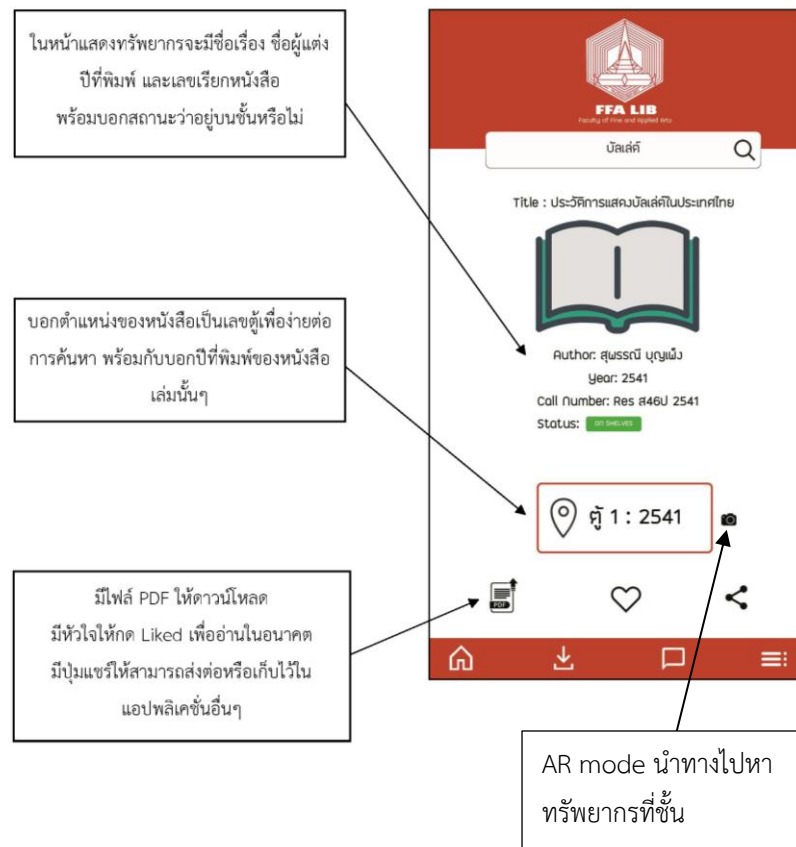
ในหน้าแสดงทรัพยากรจะมีชื่อเรื่อง ชื่อผู้แต่ง ปีที่พิมพ์ และเลขเรียกหนังสือ พร้อมบอกสถานะว่าอยู่บนชั้นหรือไม่

FFA LIB
Faculty of Fine and Applied Arts

บัลเล่ต์

Title : ประวัติการแสดงบัลเล่ต์ในประเทศไทย

บอกตำแหน่งของหนังสือเป็นเลขตู้เพื่อง่ายต่อการค้นหา พร้อมกับบอกปีที่พิมพ์ของหนังสือเล่มนั้นๆ

Author: สุพรรณี บุญเพ็ง
Year: 2541
Call Number: Res ส46U 2541
Status: ON SHELVES

ตู้ 1 : 2541

มีไฟล์ PDF ให้ดาวน์โหลด
มีหัวใจให้กด Liked เพื่ออ่านในอนาคต
มีปุ่มแชร์ให้สามารถส่งต่อหรือเก็บไว้ในแอปพลิเคชั่นอื่นๆ

PDF

AR mode นำทางไปหาทรัพยากรที่ชั้น